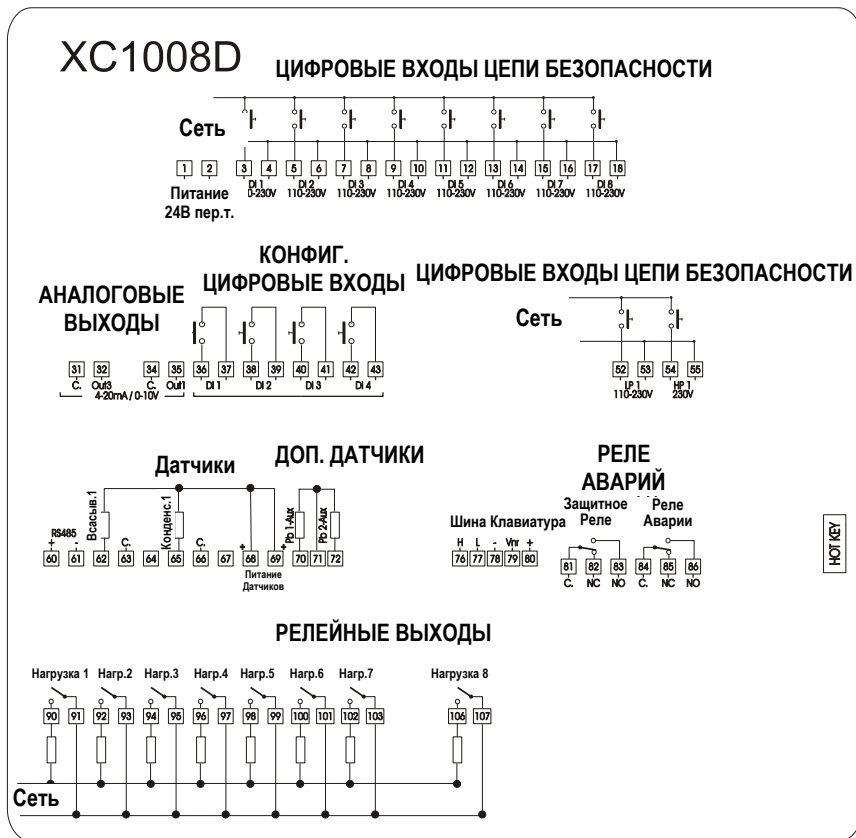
XC1008D ЦИФРОВЫЕ ВХОДЫ ЦЕПИ БЕЗОПАСНОСТИ

Сеть

1 2 3 4 5 6 7 8 9 10 11 12 13 14 15 16 17 18

DI 1 0-230V DI 2 110-230V DI 3 110-230V DI 4 110-230V DI 5 110-230V DI 6 110-230V DI 7 110-230V DI 8 110-230V

Питание 24В пер.т.

КОНФИГ. ЦИФРОВЫЕ ВХОДЫ

АНАЛОГОВЫЕ ВЫХОДЫ

ЦИФРОВЫЕ ВХОДЫ ЦЕПИ БЕЗОПАСНОСТИ

Сеть

31 32 34 35 36 37 38 39 40 41 42 43

C. Out3 C. Out1 4-20mA / 0-10V DI 1 DI 2 DI 3 DI 4

52 53 54 55

LP 1 110-230V HP 1 230V

Датчики

ДОП. ДАТЧИКИ

РЕЛЕ АВАРИЙ

Защитное Реле Реле Аварии

Шина Клавиатура

RS485 + - Всасыв.1 C. Конденс.1 C. + Pb 1-Aux Pb 2-Aux

60 61 62 63 64 65 66 67 68 69 70 71 72

Питание Датчиков

H L - Vnr +

76 77 78 79 80

81 82 83 84 85 86

C. NC NO C. NC NO

HOT KEY

РЕЛЕЙНЫЕ ВЫХОДЫ

Нагрузка 1 Нагр.2 Нагр.3 Нагр.4 Нагр.5 Нагр.6 Нагр.7 Нагрузка 8

90 91 92 93 94 95 96 97 98 99 100 101 102 103 106 107

Сеть